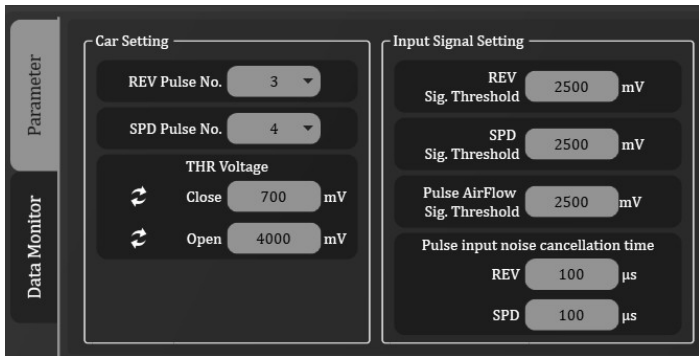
Parameter

Data Monitor

Car Setting

REV Pulse No. 3

SPD Pulse No. 4

THR Voltage

Close 700 mV

Open 4000 mV

Input Signal Setting

REV Sig. Threshold 2500 mV

SPD Sig. Threshold 2500 mV

Pulse AirFlow Sig. Threshold 2500 mV

Pulse input noise cancellation time

REV 100 µs

SPD 100 µs